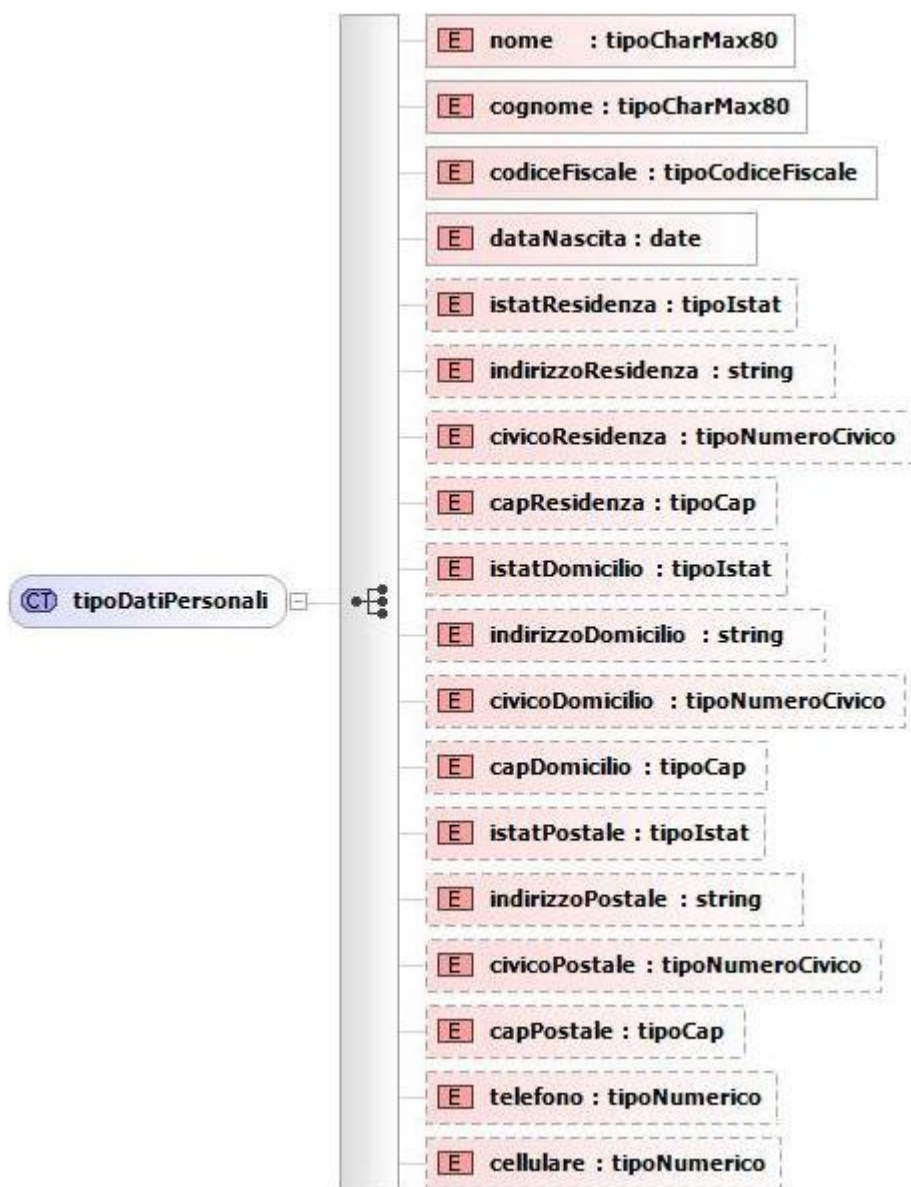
CT tipoDatiPersonali

E nome : tipoCharMax80
E cognome : tipoCharMax80
E codiceFiscale : tipoCodiceFiscale
E dataNascita : date
E istatResidenza : tipoIstat
E indirizzoResidenza : string
E civicoResidenza : tipoNumeroCivico
E capResidenza : tipoCap
E istatDomicilio : tipoIstat
E indirizzoDomicilio : string
E civicoDomicilio : tipoNumeroCivico
E capDomicilio : tipoCap
E istatPostale : tipoIstat
E indirizzoPostale : string
E civicoPostale : tipoNumeroCivico
E capPostale : tipoCap
E telefono : tipoNumerico
E cellulare : tipoNumerico